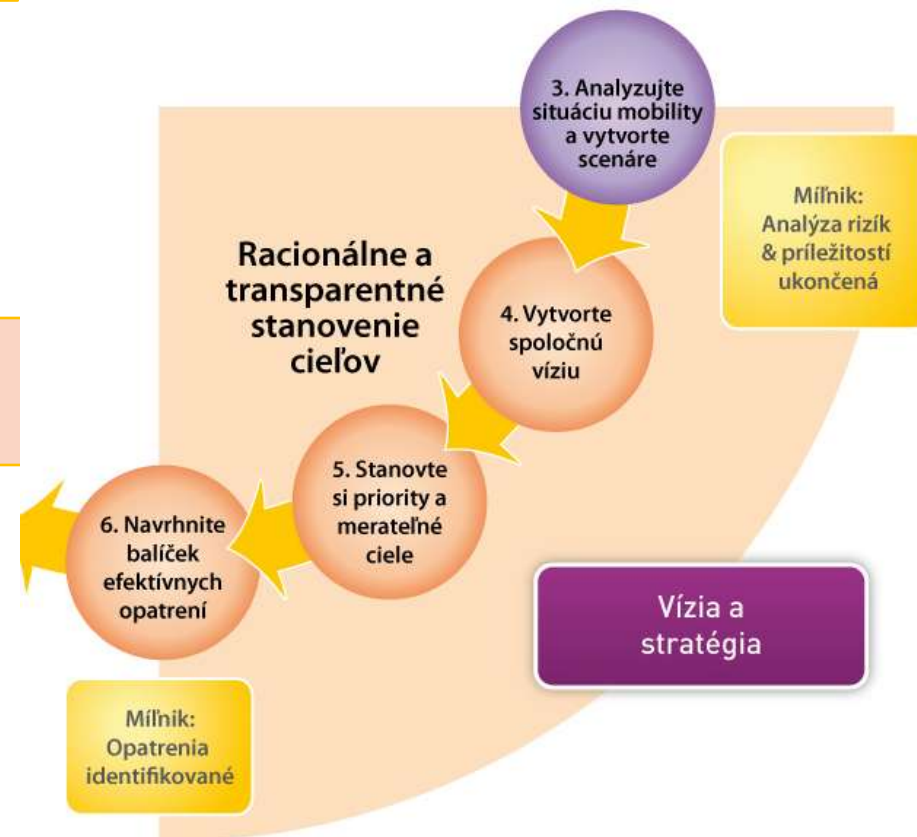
3. Analyzujte situáciu mobility a vytvorte scenáre

Míľnik: Analýza rizík & príležitostí ukončená

Racionálne a transparentné stanovenie cieľov

4. Vytvorte spoločnú víziu

5. Stanovte si priority a merateľné ciele

6. Navrhnite balíček efektívnych opatrení

Vízia a stratégia

Míľnik: Opatrenia identifikované